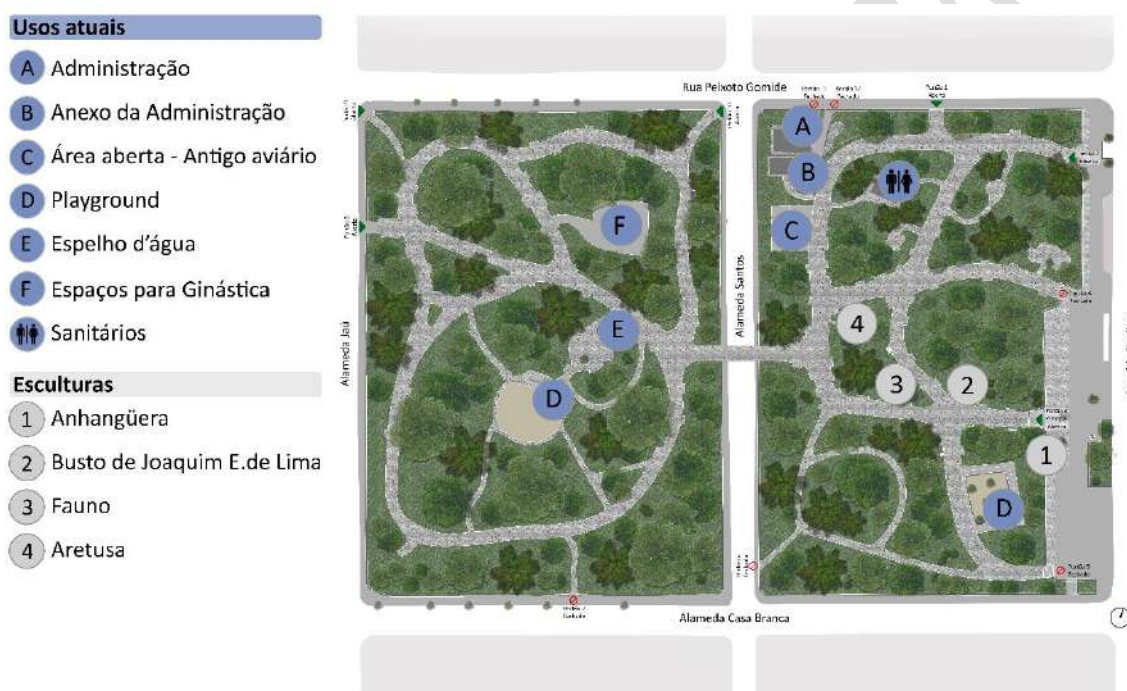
Usos atuais
A Administração
B Anexo da Administração
C Área aberta - Antigo aviário
D Playground
E Espelho d'água
F Espaços para Ginástica
Sanitários

Esculturas
1 Anhangüera
2 Busto de Joaquim E.de Lima
3 Fauno
4 Aretusa

Rua Peixoto Gomide
Alameda Jaú
Alameda Santos
Alameda Casa Branca

A
B
C
D
E
F
F
D
1
2
3
4

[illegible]